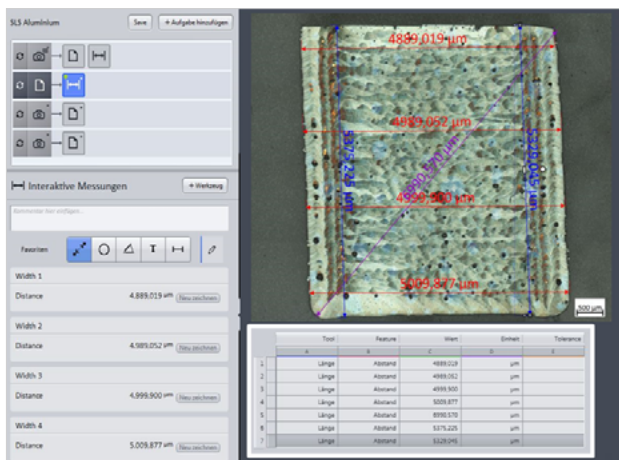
SLS Aluminium

Save

+ Aufgabe hinzufügen

Interaktive Messungen

+ Werkzeug

Kommentar hier einfügen...

Favoriten

Width 1

Distance 4.889,019 µm Neu zeichnen

Width 2

Distance 4.989,052 µm Neu zeichnen

Width 3

Distance 4.999,900 µm Neu zeichnen

Width 4

Distance 5.009,877 µm Neu zeichnen

4889,019 µm

4989,052 µm

5375,225 µm

5329,045 µm

6990,570 µm

4999,900 µm

5009,877 µm

500 µm

| | Tool | Feature | Wert | Einheit | Tolerance |
|---|---|---|---|---|---|
| | A | B | C | D | E |
| 1 | Länge | Abstand | 4889,019 | µm | |
| 2 | Länge | Abstand | 4989,052 | µm | |
| 3 | Länge | Abstand | 4999,900 | µm | |
| 4 | Länge | Abstand | 5009,877 | µm | |
| 5 | Länge | Abstand | 6990,570 | µm | |
| 6 | Länge | Abstand | 5375,225 | µm | |
| 7 | Länge | Abstand | 5329,045 | µm | |